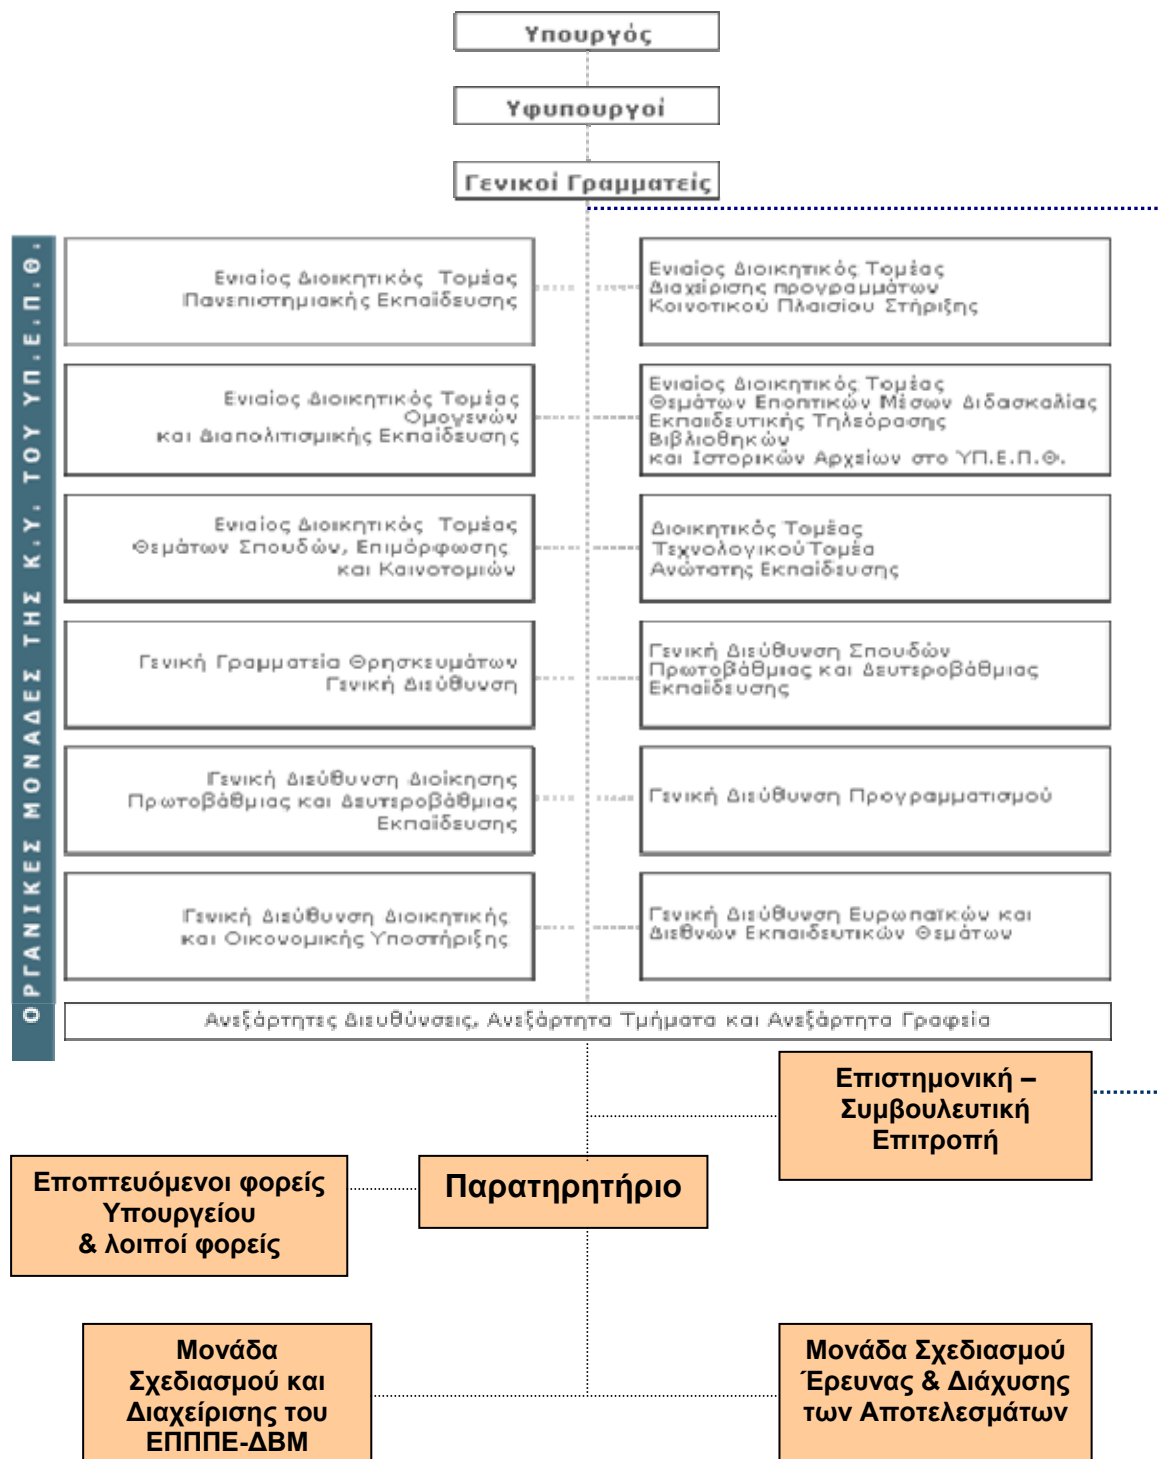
Υπουργός

Υφυπουργοί

Γενικοί Γραμματείς

ΟΡΓΑΝΙΚΕΣ ΜΟΝΑΔΕΣ ΤΗΣ Κ.Υ. ΤΟΥ ΥΠ.Ε.Π.Θ.

Ενιαίος Διοικητικός Τομέας Πανεπιστημιακής Εκπαίδευσης

Ενιαίος Διοικητικός Τομέας Διαχείρισης προγραμμάτων Κοινοτικού Πλαισίου Στήριξης

Ενιαίος Διοικητικός Τομέας Ομογενών και Διαπολιτισμικής Εκπαίδευσης

Ενιαίος Διοικητικός Τομέας Θεμάτων Εποπτικών Μέσων Διδασκαλίας Εκπαιδευτικής Τηλεόρασης Βιβλιοθηκών και Ιστορικών Αρχείων στο ΥΠ.Ε.Π.Θ.

Ενιαίος Διοικητικός Τομέας Θεμάτων Σπουδών, Επιμόρφωσης και Καινοτομιών

Διοικητικός Τομέας Τεχνολογικού Τομέα Ανώτατης Εκπαίδευσης

Γενική Γραμματεία Θρησκευμάτων Γενική Διεύθυνση

Γενική Διεύθυνση Σπουδών Πρωτοβάθμιας και Δευτεροβάθμιας Εκπαίδευσης

Γενική Διεύθυνση Διοίκησης Πρωτοβάθμιας και Δευτεροβάθμιας Εκπαίδευσης

Γενική Διεύθυνση Προγραμματισμού

Γενική Διεύθυνση Διοικητικής και Οικονομικής Υποστήριξης

Γενική Διεύθυνση Ευρωπαϊκών και Διεθνών Εκπαιδευτικών Θεμάτων

Ανεξάρτητες Διευθύνσεις, Ανεξάρτητα Τμήματα και Ανεξάρτητα Γραφεία

Επιστημονική – Συμβουλευτική Επιτροπή

Εποπτευόμενοι φορείς Υπουργείου & λοιποί φορείς

Παρατηρητήριο

Μονάδα Σχεδιασμού και Διαχείρισης του ΕΠΠΠΕ-ΔΒΜ

Μονάδα Σχεδιασμού Έρευνας & Διάχυσης των Αποτελεσμάτων